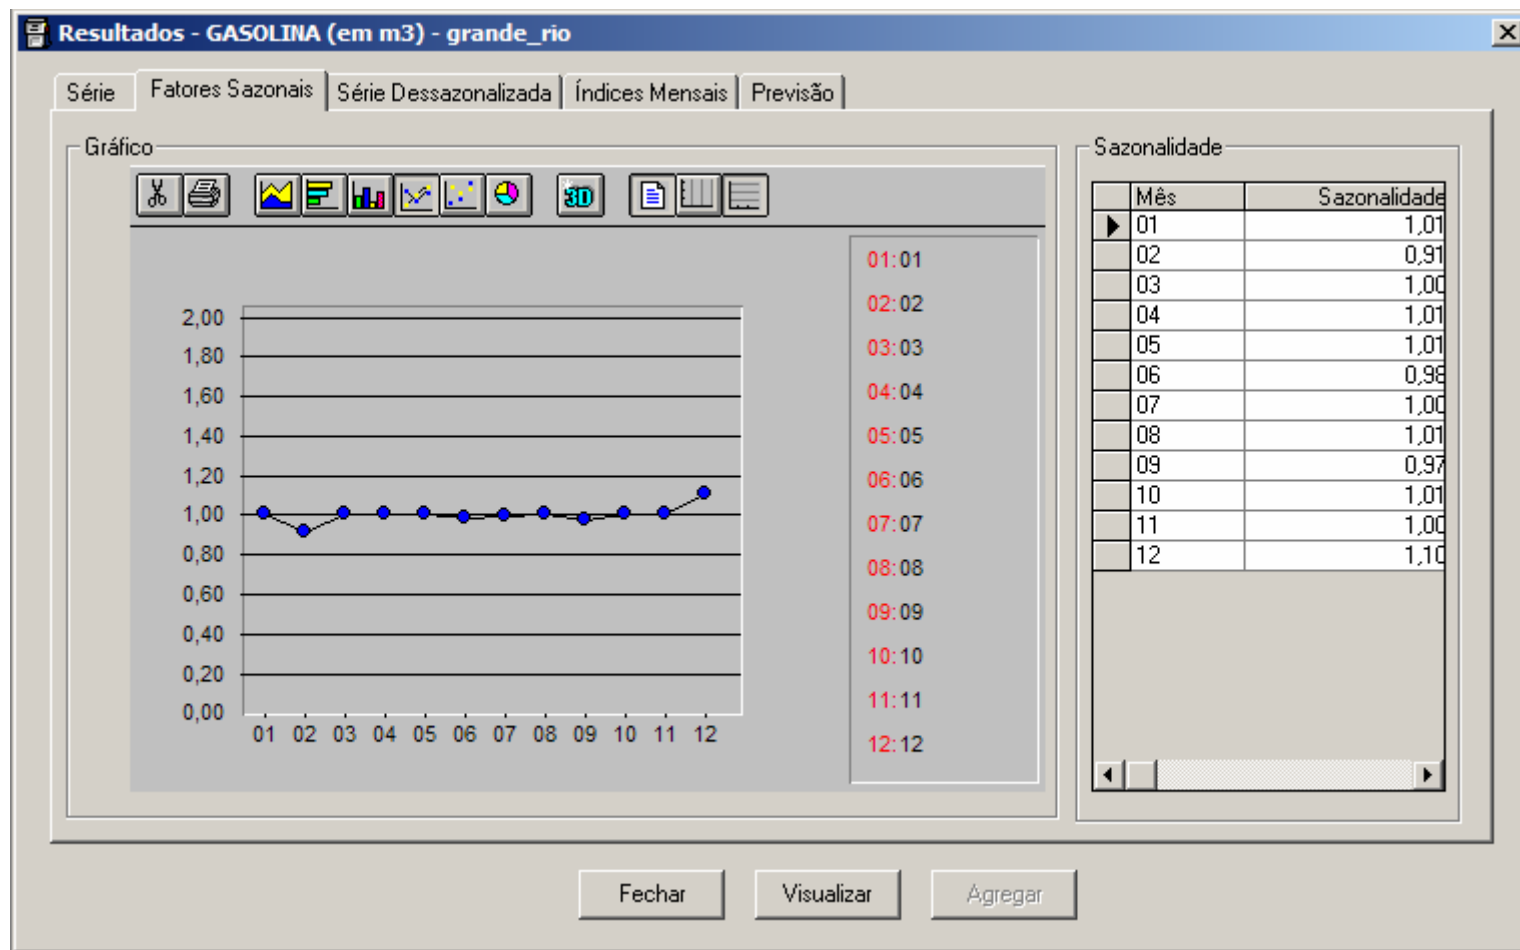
Resultados - GASOLINA (em m3) - grande_rio

Série | Fatores Sazonais | Série Dessazonalizada | Índices Mensais | Previsão

Gráfico

3D

2,00
1,80
1,60
1,40
1,20
1,00
0,80
0,60
0,40
0,20
0,00

01 02 03 04 05 06 07 08 09 10 11 12

01:01
02:02
03:03
04:04
05:05
06:06
07:07
08:08
09:09
10:10
11:11
12:12

Sazonalidade

| Mês | Sazonalidade |
|---|---|
| 01 | 1,01 |
| 02 | 0,91 |
| 03 | 1,00 |
| 04 | 1,01 |
| 05 | 1,01 |
| 06 | 0,98 |
| 07 | 1,00 |
| 08 | 1,01 |
| 09 | 0,97 |
| 10 | 1,01 |
| 11 | 1,00 |
| 12 | 1,10 |

Fechar | Visualizar | Agregar